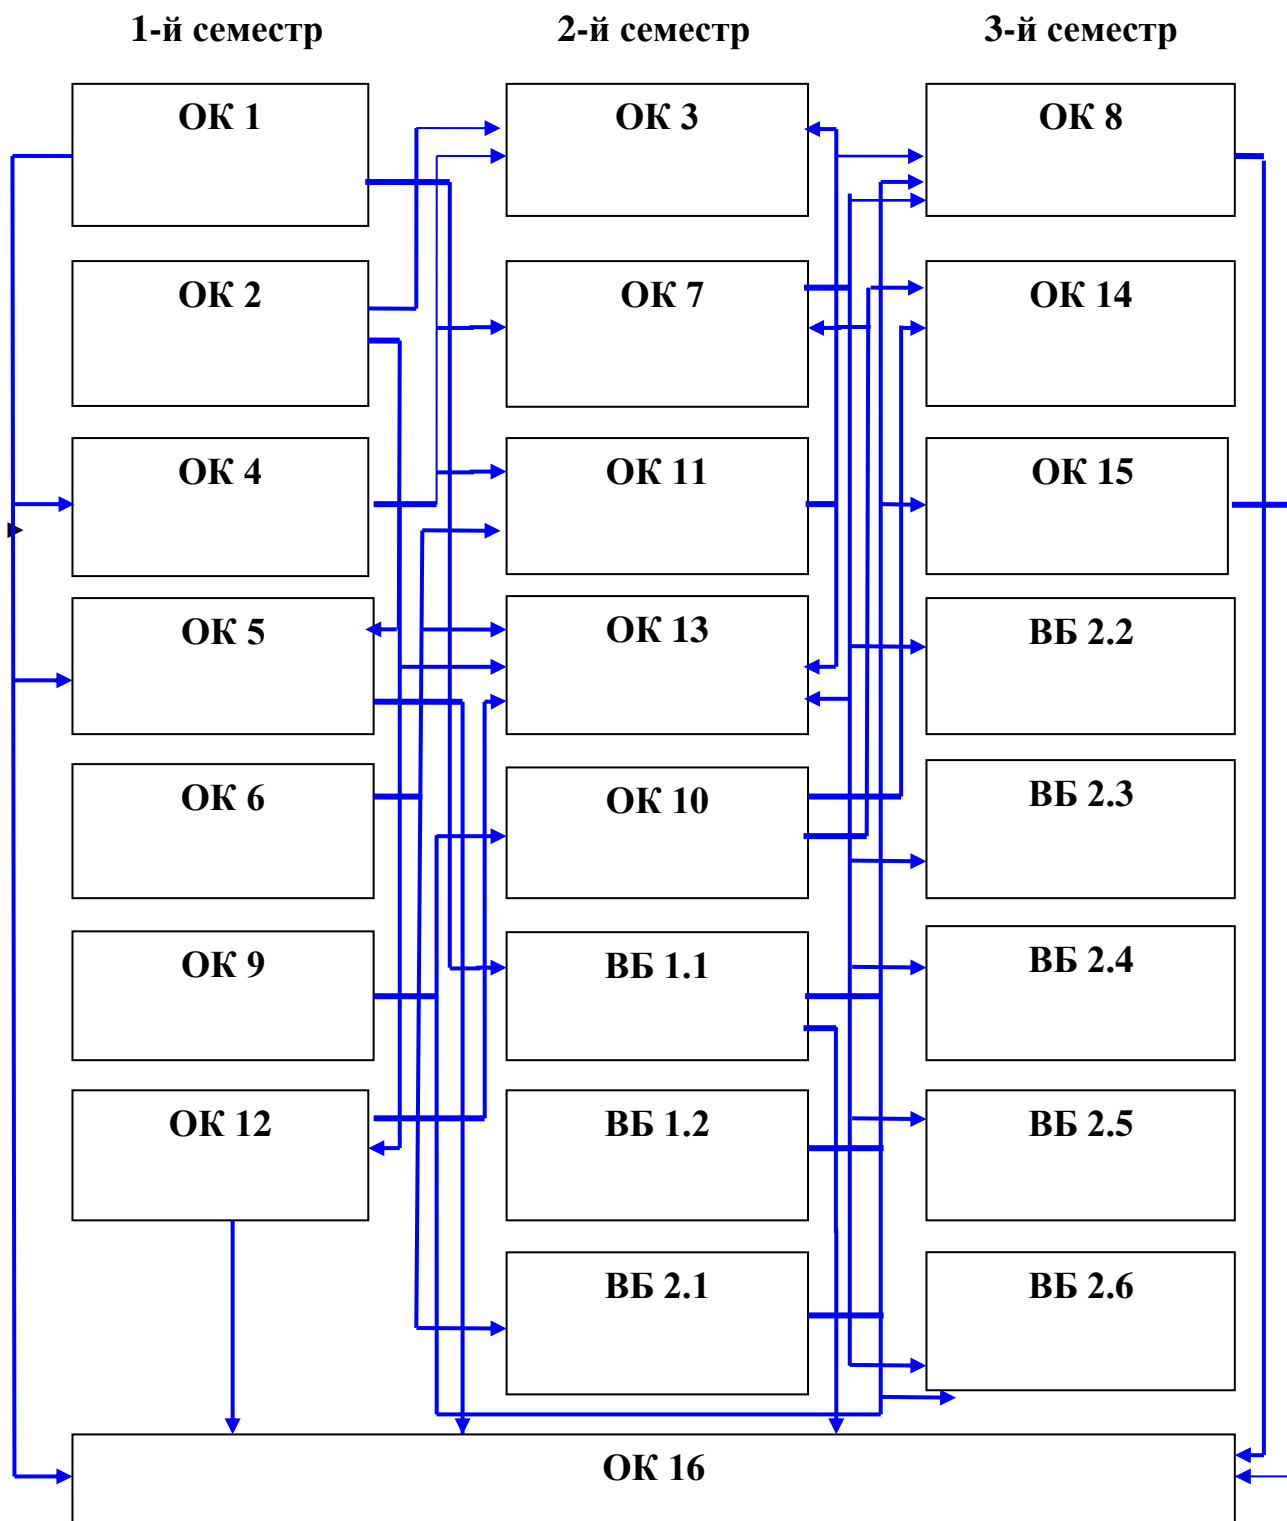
1-й семестр

2-й семестр

3-й семестр

ОК 1

ОК 2

ОК 4

ОК 5

ОК 6

ОК 9

ОК 12

ОК 3

ОК 7

ОК 11

ОК 13

ОК 10

ВБ 1.1

ВБ 1.2

ВБ 2.1

ОК 8

ОК 14

ОК 15

ВБ 2.2

ВБ 2.3

ВБ 2.4

ВБ 2.5

ВБ 2.6

ОК 16